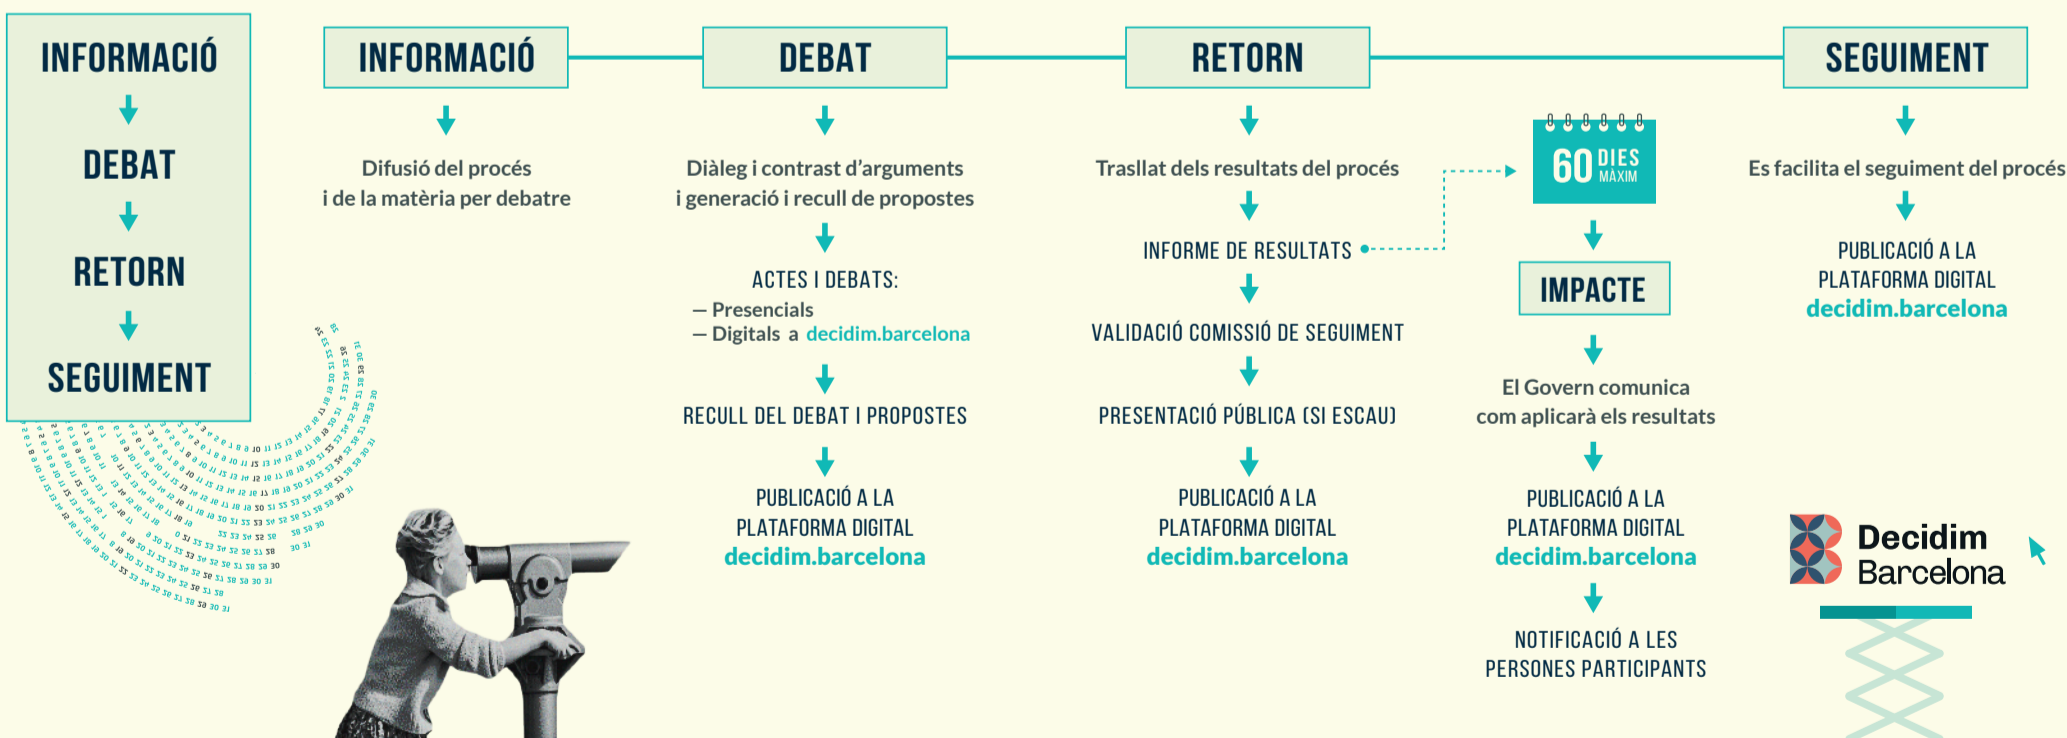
INFORMACIÓ
DEBAT
RETORN
SEGUIMENT

INFORMACIÓ

Difusió del procés i de la matèria per debatre

DEBAT

Diàleg i contrast d'arguments i generació i recull de propostes

ACTES I DEBATS:
– Presencials
– Digitals a decidim.barcelona

RECULL DEL DEBAT I PROPOSTES

PUBLICACIÓ A LA PLATAFORMA DIGITAL
decidim.barcelona

RETORN

Trasllat dels resultats del procés

INFORME DE RESULTATS

VALIDACIÓ COMISSIÓ DE SEGUIMENT

PRESENTACIÓ PÚBLICA (SI ESCAU)

PUBLICACIÓ A LA PLATAFORMA DIGITAL
decidim.barcelona

60 DIES MÀXIM

IMPACTE

El Govern comunica com aplicarà els resultats

PUBLICACIÓ A LA PLATAFORMA DIGITAL
decidim.barcelona

NOTIFICACIÓ A LES PERSONES PARTICIPANTS

SEGUIMENT

Es facilita el seguiment del procés

PUBLICACIÓ A LA PLATAFORMA DIGITAL
decidim.barcelona

Decidim Barcelona